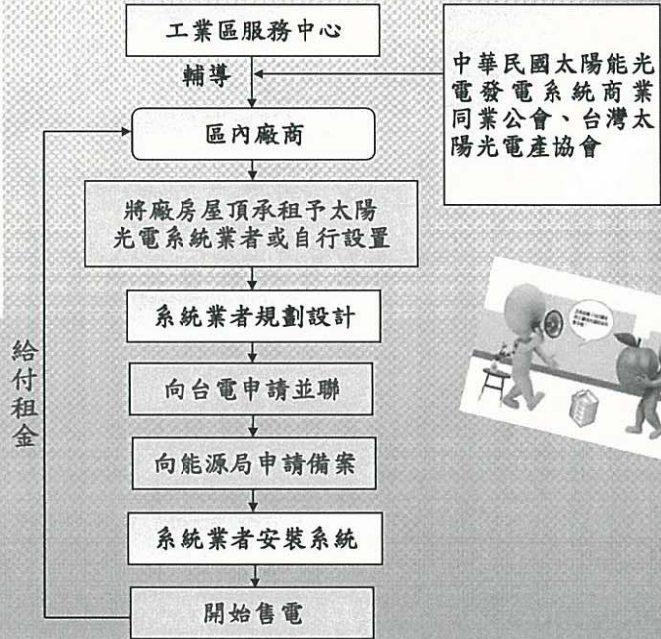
工業區服務中心

輔導

中華民國太陽能光電發電系統商業同業公會、台灣太陽光電產協會

區內廠商

將廠房屋頂承租予太陽光電系統業者或自行設置

系統業者規劃設計

向台電申請並聯

向能源局申請備案

系統業者安裝系統

開始售電

給付租金